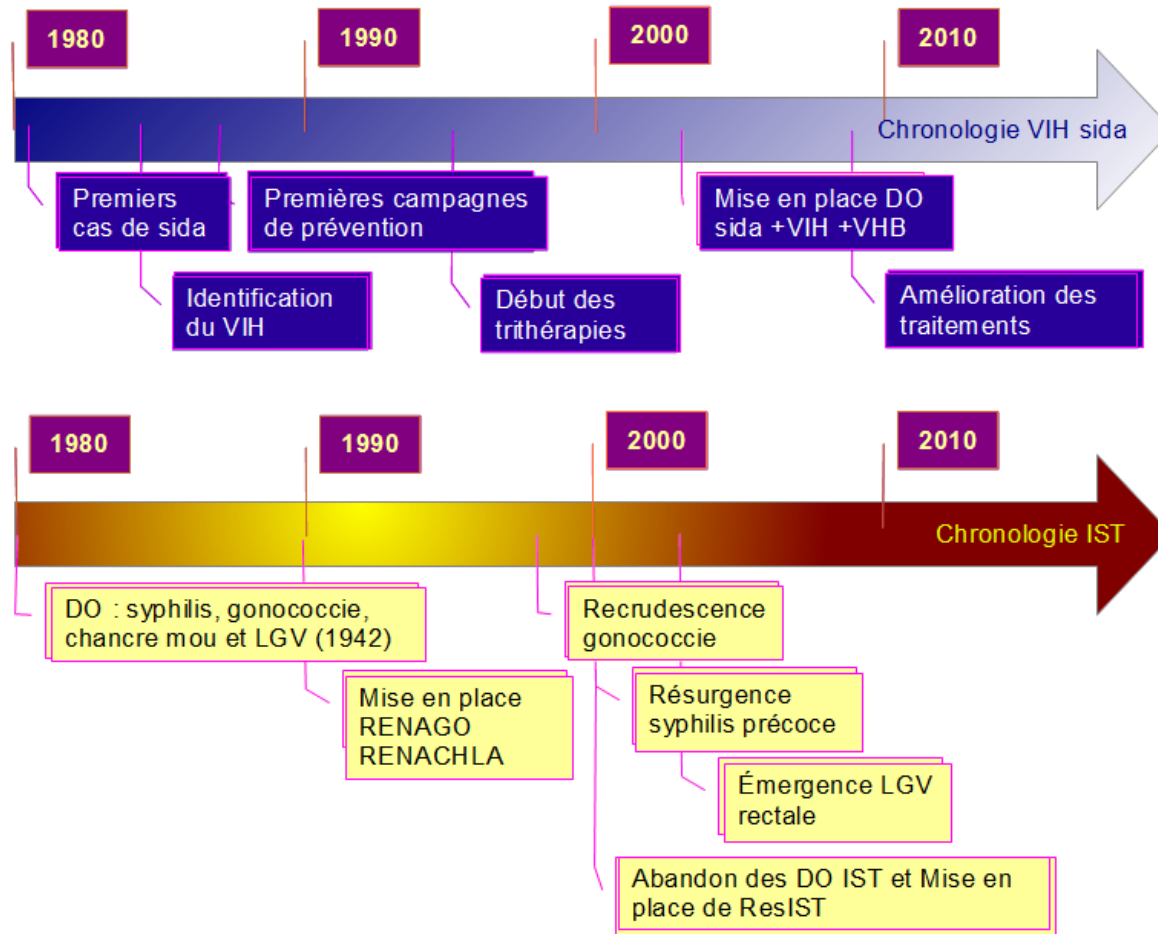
1980

1990

2000

2010

Chronologie VIH sida

Premiers cas de sida

Premières campagnes de prévention

Mise en place DO sida +VIH +VHB

Identification du VIH

Début des trithérapies

Amélioration des traitements

1980

1990

2000

2010

Chronologie IST

DO : syphilis, gonococcie, chancre mou et LGV (1942)

Recrudescence gonococcie

Mise en place RENAGO RENACHLA

Résurgence syphilis précoce

Émergence LGV rectale

Abandon des DO IST et Mise en place de ResIST